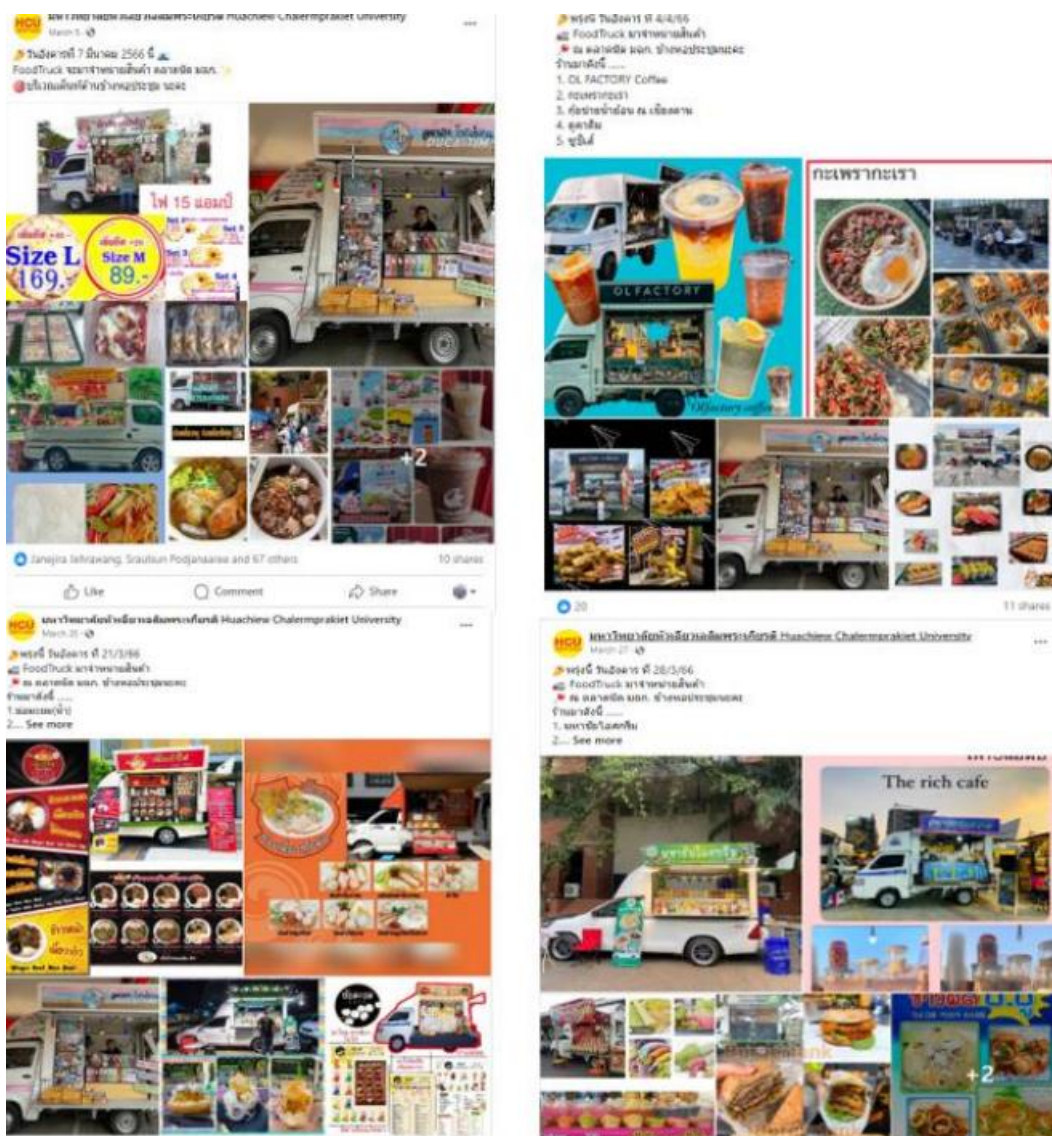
HCU มหาวิทยาลัยหัวเฉียวเฉลิมพระเกียรติ Huachiew Chalermprakiet University
March 5 ·

วันอังคารที่ 7 มีนาคม 2566 นี้
FoodTruck จะมาจำหน่ายสินค้า ตลาดนัด มฉก.
บริเวณลานจอดรถด้านข้างหอประชุม นะคะ

ไฟ 15 แอมป์

Size L 169.-

Size M 89.-

Set 1
Set 2
Set 3
Set 4

+2

Janejira Jehrawang, Sraulsun Podjanasaree and 67 others
10 shares

Like
Comment
Share

พรุ่งนี้ วันอังคาร ที่ 4/4/66
FoodTruck มาจำหน่ายสินค้า
ณ ตลาดนัด มฉก. ข้างหอประชุมนะคะ
ร้านมาดังนี้ .....
1. OL FACTORY Coffee
2. กะเพรากะเรา
3. ก๋วยจั๊บญวน ณ เชียงคาน
4. ลูกชิ้น
5. ซูชิแ

OLFACTORY

Olfactory coffee

กะเพรากะเรา

20
11 shares

HCU มหาวิทยาลัยหัวเฉียวเฉลิมพระเกียรติ Huachiew Chalermprakiet University
March 20 ·

พรุ่งนี้ วันอังคาร ที่ 21/3/66
FoodTruck มาจำหน่ายสินค้า
ณ ตลาดนัด มฉก. ข้างหอประชุมนะคะ
ร้านมาดังนี้ .....
1.ม่อนเบย(ข้าว)
2.... See more

HCU มหาวิทยาลัยหัวเฉียวเฉลิมพระเกียรติ Huachiew Chalermprakiet University
March 27 ·

พรุ่งนี้ วันอังคาร ที่ 28/3/66
FoodTruck มาจำหน่ายสินค้า
ณ ตลาดนัด มฉก. ข้างหอประชุมนะคะ
ร้านมาดังนี้ .....
1. มหาชัยไอศกรีม
2.... See more

The rich cafe

+2